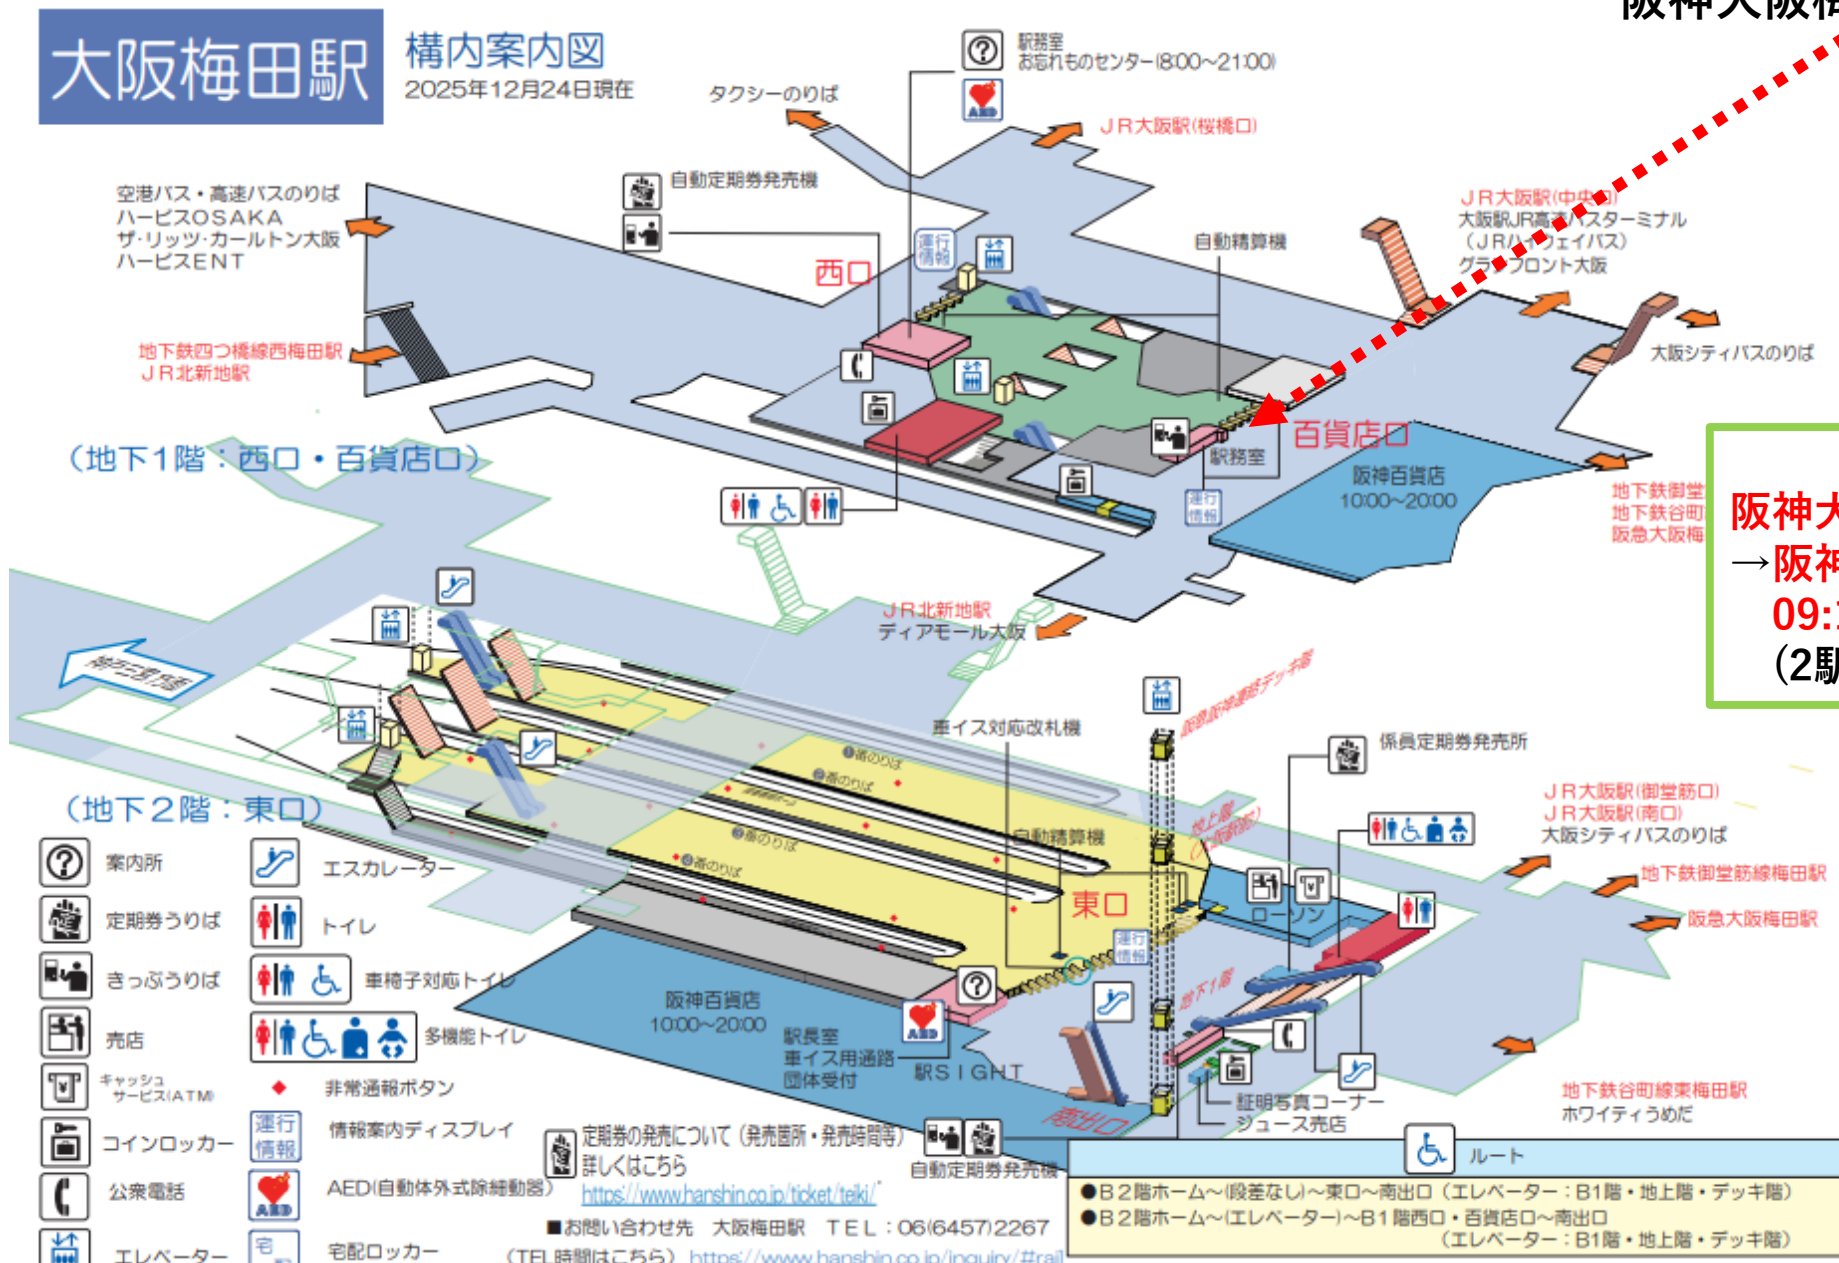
大阪梅田駅

構内案内図
2025年12月24日現在

阪神大阪梅

駅務室
お忘れものセンター(8:00~21:00)

タクシーのりば

JR大阪駅(桜橋口)

自動定期券発売機

空港バス・高速バスのりば
ハービスOSAKA
ザ・リッツ・カールトン大阪
ハービスENT

運行情報

西口

自動精算機

JR大阪駅(中央口)
大阪駅JR高速バスターミナル
(JRハイウェイバス)
グランフロント大阪

大阪シティバスのりば

地下鉄四つ橋線西梅田駅
JR北新地駅

百貨店口

駅務室

阪神百貨店
10:00~20:00

地下鉄御堂
地下鉄谷町
阪急大阪梅

阪神大
→阪神
09:
(2駅

(地下1階:西口・百貨店口)

JR北新地駅
ディアモール大阪

神戸三宮方面

車イス対応改札機

係員定期券発売所

①番のりば
②番のりば
③番のりば
④番のりば

自動精算機

東口

JR大阪駅(御堂筋口)
JR大阪駅(南口)
大阪シティバスのりば

地下鉄御堂筋線梅田駅

阪急大阪梅田駅

ローソン

(地下2階:東口)

案内所
定期券うりば
きっぷうりば
売店
キャッシュサービス(ATM)
コインロッカー
公衆電話
エレベーター

エスカレーター
トイレ
車椅子対応トイレ
多機能トイレ
非常通報ボタン
情報案内ディスプレイ
AED(自動体外式除細動器)
宅配ロッカー

阪神百貨店
10:00~20:00

駅長室
車イス用通路
団体受付

駅SIGHT

南出口

証明写真コーナー
ジュース売店

地下鉄谷町線東梅田駅
ホワイティうめだ

定期券の発売について(発売箇所・発売時間等)
詳しくはこちら
https://www.hanshin.co.jp/ticket/teiki/

自動定期券発売機

ルート

●B2階ホーム~(段差なし)~東口~南出口(エレベーター:B1階・地上階・デッキ階)
●B2階ホーム~(エレベーター)~B1階西口・百貨店口~南出口
(エレベーター:B1階・地上階・デッキ階)

■お問い合わせ先 大阪梅田駅 TEL:06(6457)2267
(TEL時間はこちら) https://www.hanshin.co.jp/inquiry/#rail